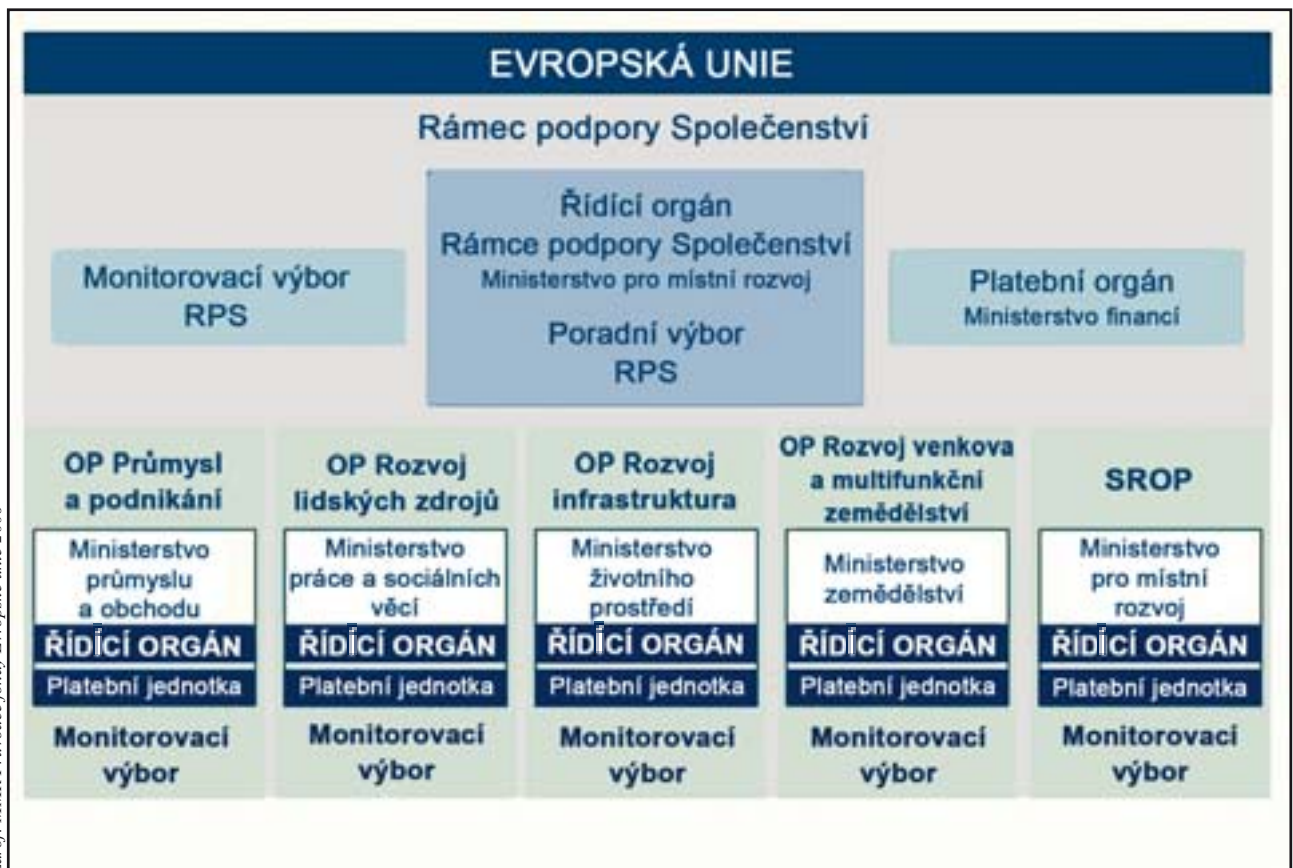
EVROPSKÁ UNIE

Rámec podpory Společenství

Monitorovací výbor RPS

Řídící orgán Rámce podpory Společenství
Ministerstvo pro místní rozvoj

Poradní výbor RPS

Platební orgán
Ministerstvo financí

OP Průmysl a podnikání
Ministerstvo průmyslu a obchodu
ŘÍDÍCÍ ORGÁN
Platební jednotka
Monitorovací výbor

OP Rozvoj lidských zdrojů
Ministerstvo práce a sociálních věcí
ŘÍDÍCÍ ORGÁN
Platební jednotka
Monitorovací výbor

OP Rozvoj infrastruktura
Ministerstvo životního prostředí
ŘÍDÍCÍ ORGÁN
Platební jednotka
Monitorovací výbor

OP Rozvoj venkova a multifunkční zemědělství
Ministerstvo zemědělství
ŘÍDÍCÍ ORGÁN
Platební jednotka
Monitorovací výbor

SROP
Ministerstvo pro místní rozvoj
ŘÍDÍCÍ ORGÁN
Platební jednotka
Monitorovací výbor

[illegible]